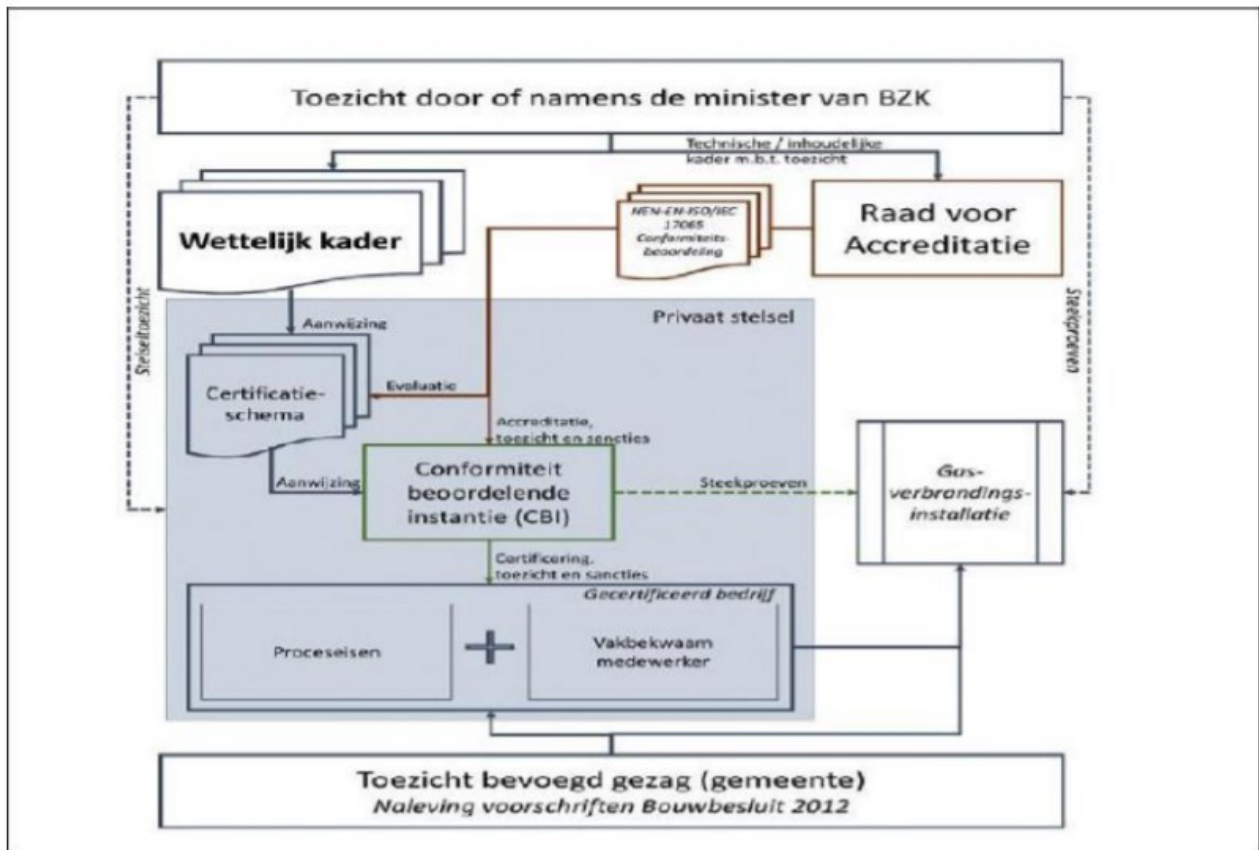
Toezicht door of namens de minister van BZK

Technische / inhoudelijke kader m.b.t. toezicht

Wettelijk kader

NEN-EN-ISO/IEC 17065 Conformiteits-beoordeling

Raad voor Accreditatie

Stelseltoezicht

Steekproeven

Privaat stelsel

Aanwijzing

Certificatie-schema

Evoluatie

Accreditatie, toezicht en sancties

Aanwijzing

Conformiteit beoordelende instantie (CBI)

Steekproeven

Gas-verbrandings-installatie

Certificering, toezicht en sancties

Gecertificeerd bedrijf

Proceseisen

+

Vakbekwaam medewerker

Toezicht bevoegd gezag (gemeente)
Naleving voorschriften Bouwbesluit 2012